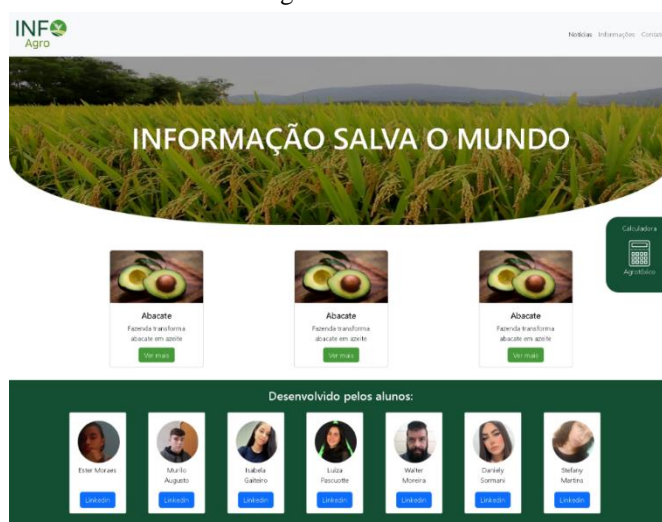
INFO Agro

Notícias Informações Conta

INFORMAÇÃO SALVA O MUNDO

Calculadora

Agrotóxico

Abacate
Fazenda transforma abacate em azeite
Ver mais

Abacate
Fazenda transforma abacate em azeite
Ver mais

Abacate
Fazenda transforma abacate em azeite
Ver mais

Desenvolvido pelos alunos:

Ester Moraes
Linkedin

Murilo Augusto
Linkedin

Isabela Gaiteiro
Linkedin

Luiza Pascuotte
Linkedin

Walter Moreira
Linkedin

Danilely Sormani
Linkedin

Stefany Martins
Linkedin